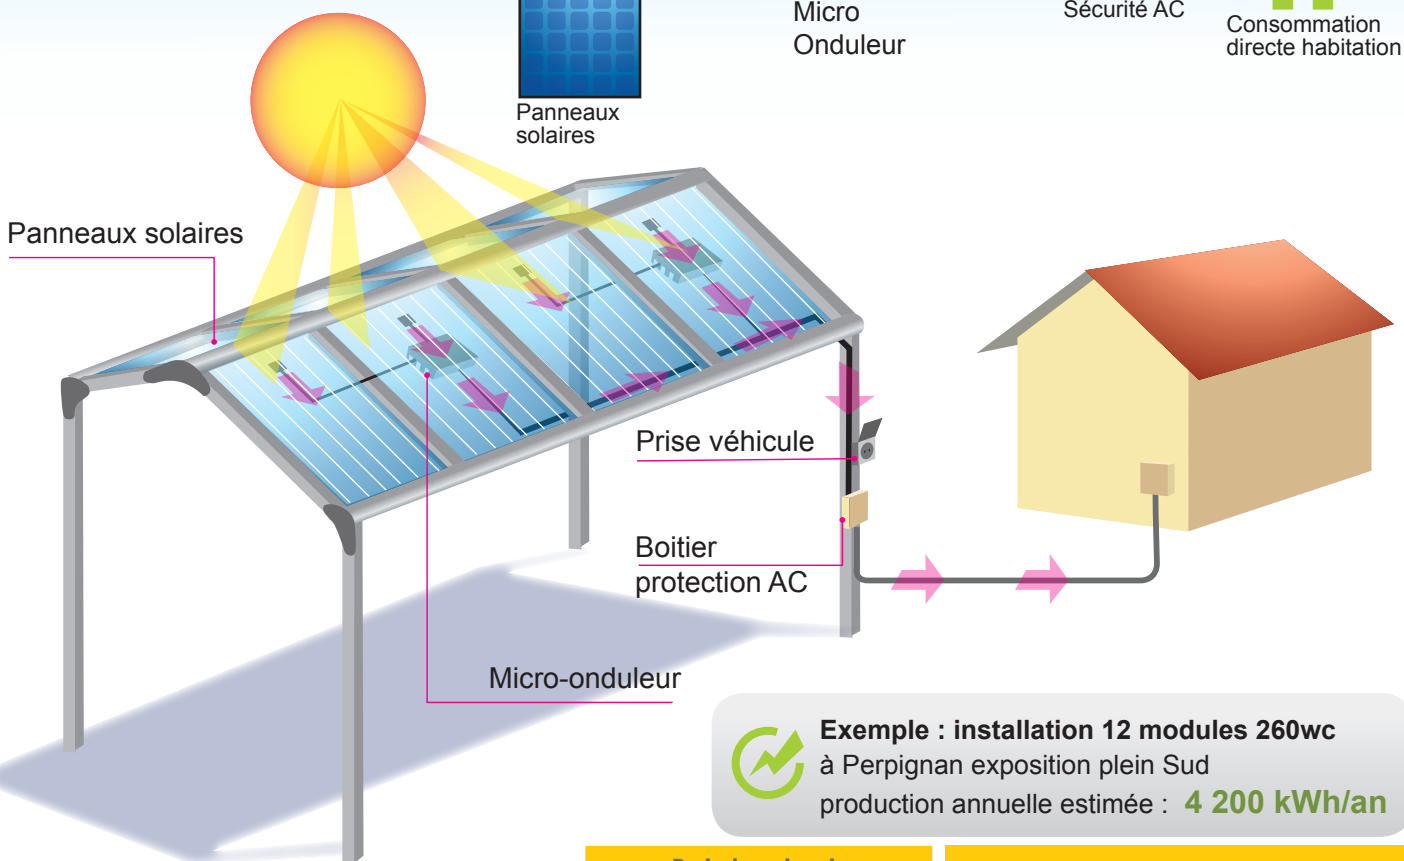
Micro Onduleur

Sécurité AC

Consommation directe habitation

Panneaux solaires

Panneaux solaires

Prise véhicule

Boitier protection AC

Micro-onduleur

**Exemple : installation 12 modules 260wc**
à Perpignan exposition plein Sud
production annuelle estimée : **4 200 kWh/an**

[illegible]